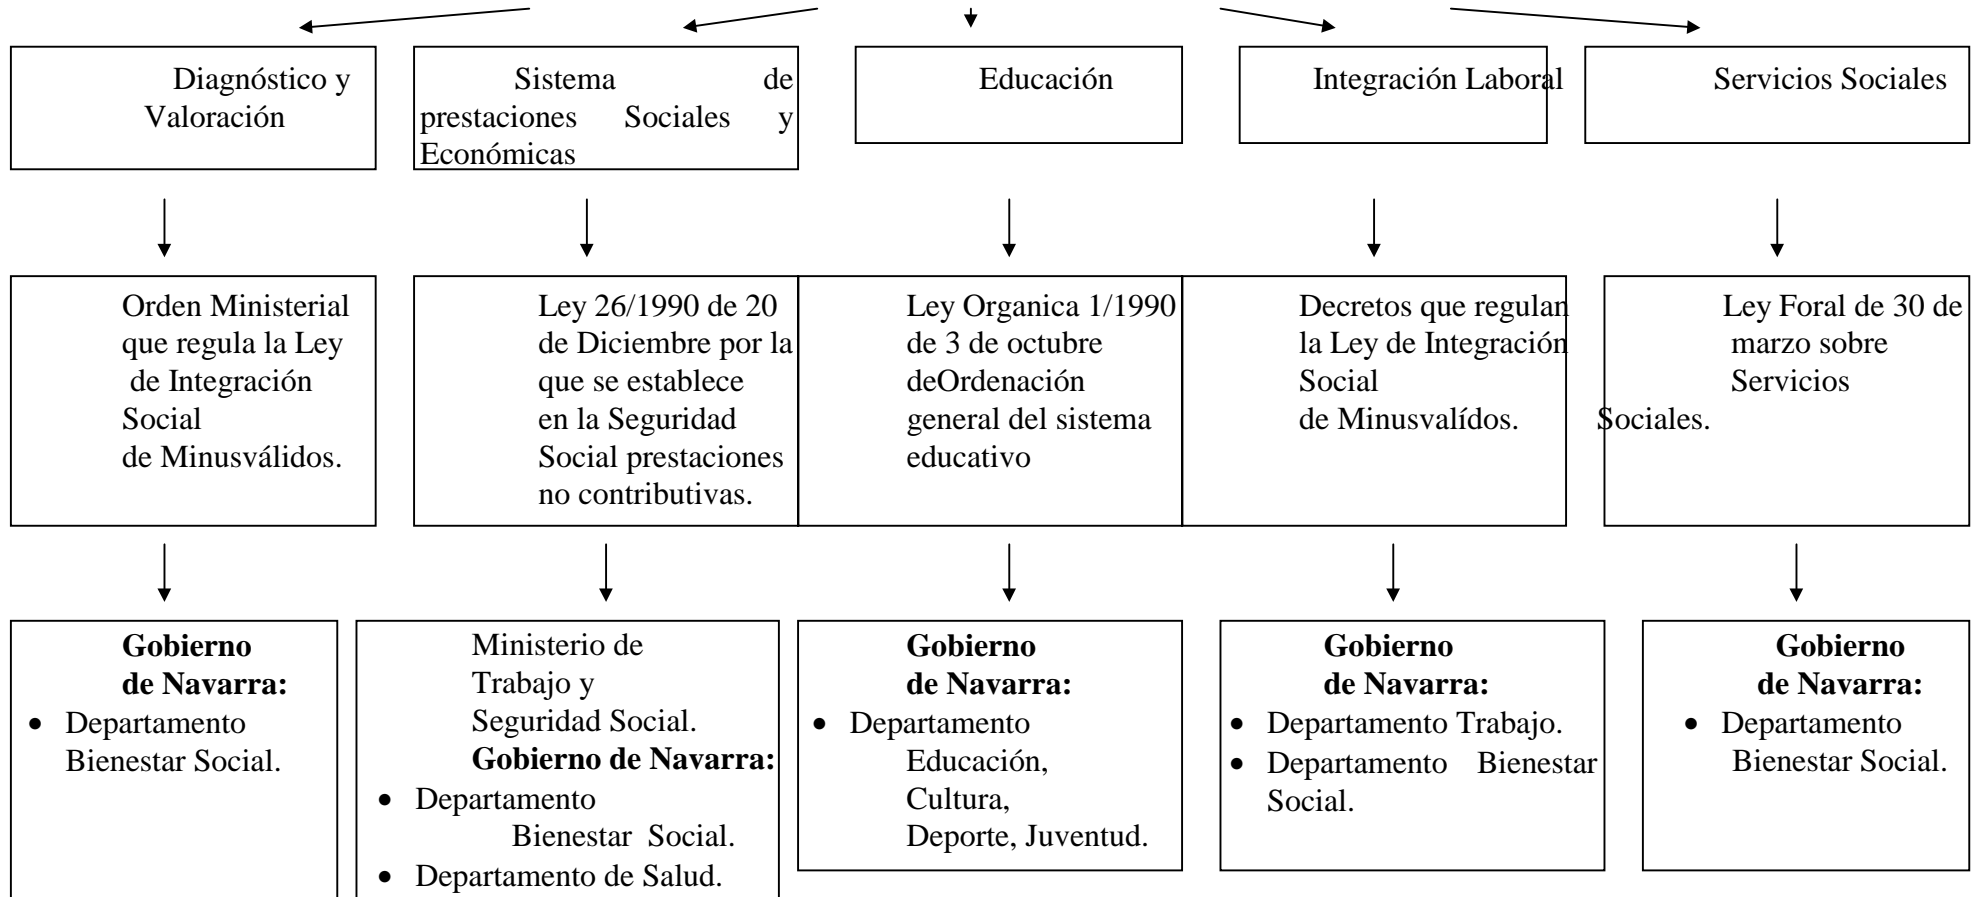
Diagnóstico y Valoración

Sistema de prestaciones Sociales y Económicas

Educación

Integración Laboral

Servicios Sociales

Orden Ministerial que regula la Ley de Integración Social de Minusválidos.

Ley 26/1990 de 20 de Diciembre por la que se establece en la Seguridad Social prestaciones no contributivas.

Ley Organica 1/1990 de 3 de octubre deOrdenación general del sistema educativo

Decretos que regulan la Ley de Integración Social de Minusvalídos.

Ley Foral de 30 de marzo sobre Servicios Sociales.

**Gobierno de Navarra:**
- Departamento Bienestar Social.

Ministerio de Trabajo y Seguridad Social.
**Gobierno de Navarra:**
- Departamento Bienestar Social.
- Departamento de Salud.

**Gobierno de Navarra:**
- Departamento Educación, Cultura, Deporte, Juventud.

**Gobierno de Navarra:**
- Departamento Trabajo.
- Departamento Bienestar Social.

**Gobierno de Navarra:**
- Departamento Bienestar Social.